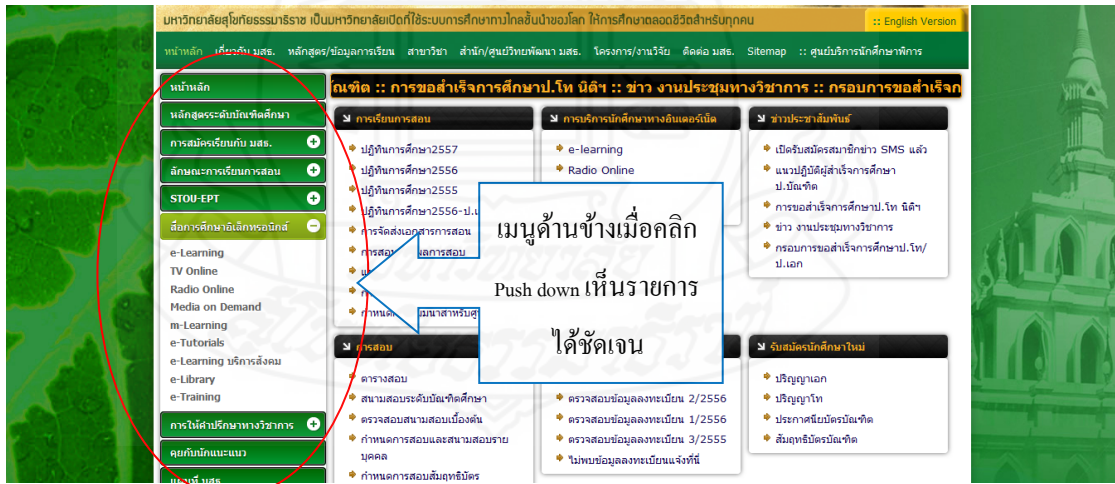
มหาวิทยาลัยสุโขทัยธรรมาธิราช เป็นมหาวิทยาลัยเปิดที่ใช้ระบบการศึกษาทางไกลชั้นนำของโลก ให้การศึกษาตลอดชีวิตสำหรับทุกคน :: English Version

หน้าหลัก เกี่ยวกับ มสธ. หลักสูตร/ข้อมูลการเรียน สาขาวิชา สำนัก/ศูนย์วิทยพัฒนา มสธ. โครงการ/งานวิจัย ติดต่อ มสธ. Sitemap :: ศูนย์บริการนักศึกษาพิการ

หน้าหลัก
หลักสูตรระดับบัณฑิตศึกษา
การสมัครเรียนกับ มสธ.
ลักษณะการเรียนการสอน
STOU-EPT
สื่อการศึกษาอิเล็กทรอนิกส์
e-Learning
TV Online
Radio Online
Media on Demand
m-Learning
e-Tutorials
e-Learning บริการสังคม
e-Library
e-Training
การให้คำปรึกษาทางวิชาการ
คุยกับนักแนะแนว
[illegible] มสธ.

ณฑิต :: การขอสำเร็จการศึกษาป.โท นิติฯ :: ข่าว งานประชุมทางวิชาการ :: กรอบการขอสำเร็จก

การเรียนการสอน
ปฏิทินการศึกษา2557
ปฏิทินการศึกษา2556
ปฏิทินการศึกษา2555
ปฏิทินการศึกษา2556-ป.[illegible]
การจัดส่งเอก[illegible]การสอน
การสอ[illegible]ลการสอบ
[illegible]
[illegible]
กำหนด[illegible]มนาสำหรับ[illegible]

การบริการนักศึกษาทางอินเตอร์เน็ต
e-learning
Radio Online

ข่าวประชาสัมพันธ์
เปิดรับสมัครสมาชิกข่าว SMS แล้ว
แนวปฏิบัติผู้สำเร็จการศึกษา ป.บัณฑิต
การขอสำเร็จการศึกษาป.โท นิติฯ
ข่าว งานประชุมทางวิชาการ
กรอบการขอสำเร็จการศึกษาป.โท/ป.เอก

เมนูด้านข้างเมื่อคลิก Push down เห็นรายการได้ชัดเจน

การสอบ
ตารางสอบ
สนามสอบระดับบัณฑิตศึกษา
ตรวจสอบสนามสอบเบื้องต้น
กำหนดการสอบและสนามสอบรายบุคคล
กำหนดการสอบสัมฤทธิบัตร

ตรวจสอบข้อมูลลงทะเบียน 2/2556
ตรวจสอบข้อมูลลงทะเบียน 1/2556
ตรวจสอบข้อมูลลงทะเบียน 3/2555
ไม่พบข้อมูลลงทะเบียนแจ้งที่นี่

รับสมัครนักศึกษาใหม่
ปริญญาเอก
ปริญญาโท
ประกาศนียบัตรบัณฑิต
สัมฤทธิบัตรบัณฑิต